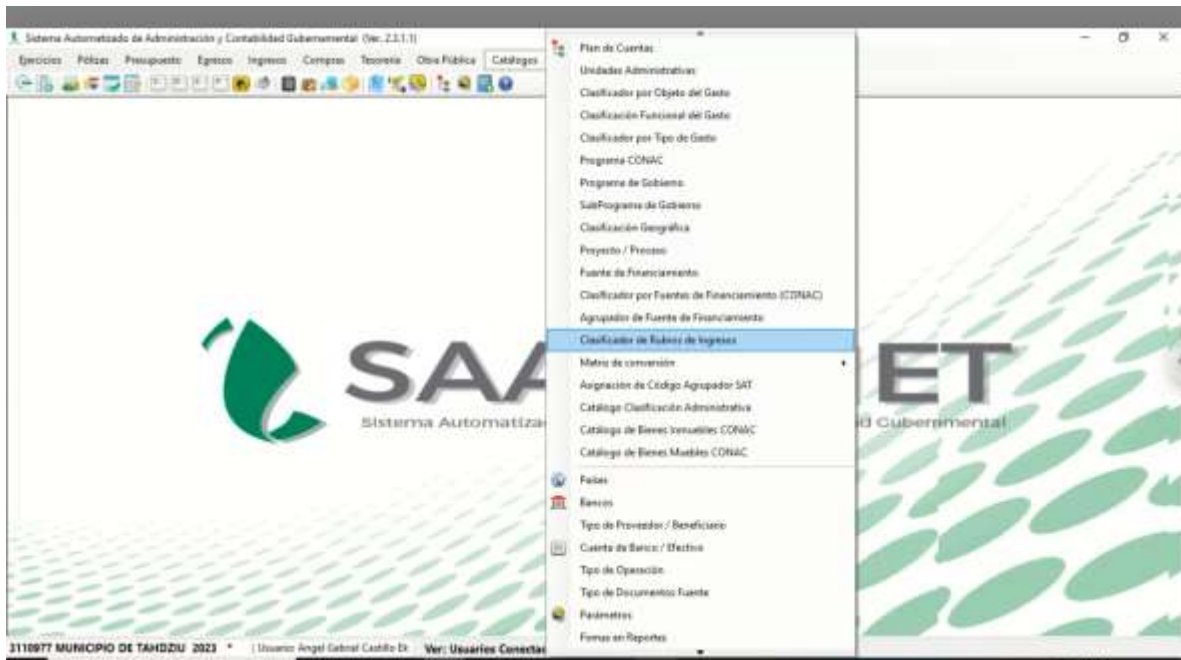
Sistema Automatizado de Administración y Contabilidad Gubernamental (Ver. 2.3.1.1)

Ejercicios Pólizas Presupuesto Egresos Ingresos Compras Tesorería Obra Pública Catálogos

Plan de Cuentas
Unidades Administrativas
Clasificador por Objeto del Gasto
Clasificación Funcional del Gasto
Clasificador por Tipo de Gasto
Programa CONAC
Programa de Gobierno
SubPrograma de Gobierno
Clasificación Geográfica
Proyecto / Proceso
Fuente de Financiamiento
Clasificador por Fuentes de Financiamiento (CONAC)
Agrupador de Fuente de Financiamiento
Clasificador de Rubros de Ingresos
Matriz de conversión
Asignación de Código Agrupador SAT
Catálogo Clasificación Administrativa
Catálogo de Bienes Inmuebles CONAC
Catálogo de Bienes Muebles CONAC
Países
Bancos
Tipo de Proveedor / Beneficiario
Cuenta de Banco / Efectivo
Tipo de Operación
Tipo de Documentos Fuente
Parámetros
Firmas en Reportes

SAA ET
Sistema Automatiza d Gubernamental

3110977 MUNICIPIO DE TAHDZIU 2023 | Usuario: Angel Gabriel Castillo Et | Ver: Usuarios Conectad